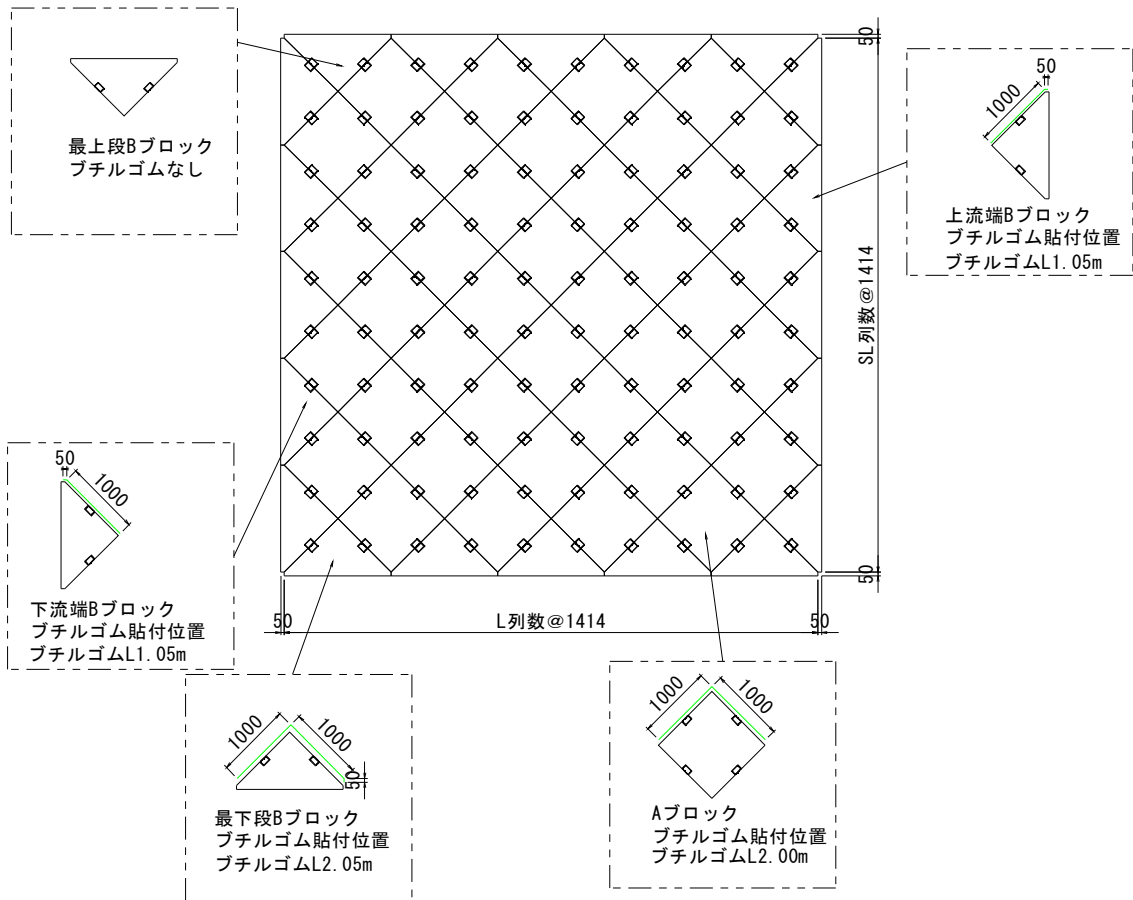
最上段Bブロック
ブチルゴムなし

50

50
1000

上流端Bブロック
ブチルゴム貼付位置
ブチルゴムL1.05m

SL列数@1414

50
1000

下流端Bブロック
ブチルゴム貼付位置
ブチルゴムL1.05m

50

50
L列数@1414
50

1000
1000
50

最下段Bブロック
ブチルゴム貼付位置
ブチルゴムL2.05m

1000
1000

Aブロック
ブチルゴム貼付位置
ブチルゴムL2.00m